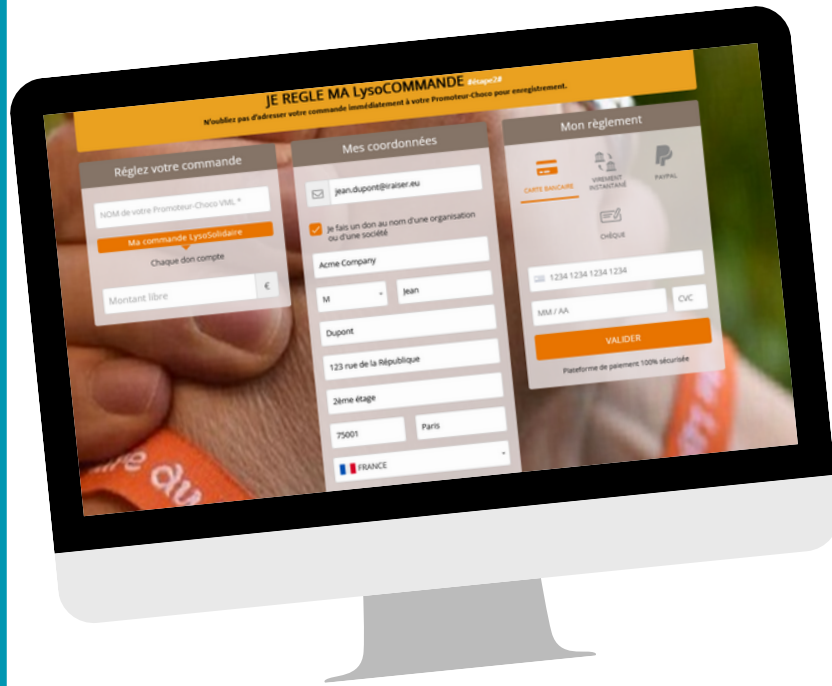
JE REGLE MA LysoCOMMANDE #étape2#

N'oubliez pas d'adresser votre commande immédiatement à votre Promoteur-Choco pour enregistrement.

Réglez votre commande

NOM de votre Promoteur-Choco VML *

Ma commande LysoSolidaire

Chaque don compte

Montant libre

€

Mes coordonnées

jean.dupont@iraiser.eu

Je fais un don au nom d'une organisation ou d'une société

Acme Company

M

Jean

Dupont

123 rue de la République

2ème étage

75001

Paris

FRANCE

Mon règlement

CARTE BANCAIRE

VIREMENT INSTANTANÉ

PAYPAL

CHÈQUE

1234 1234 1234 1234

MM / AA

CVC

VALIDER

Plateforme de paiement 100% sécurisée